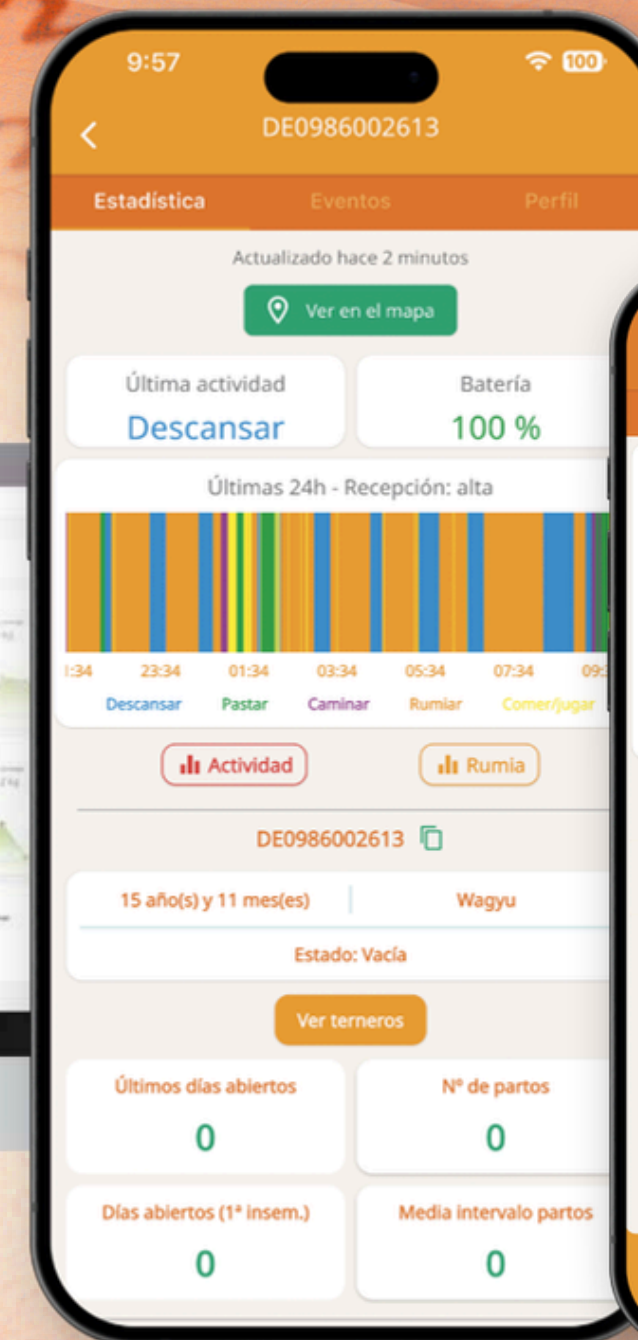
9:57
100

DE0986002613

Estadística
Eventos
Perfil

Actualizado hace 2 minutos

Ver en el mapa

Última actividad
Descansar

Batería
100 %

Últimas 24h - Recepción: alta

:34 23:34 01:34 03:34 05:34 07:34 09:

Descansar Pastar Caminar Rumiar Comer/jugar

Actividad
Rumia

DE0986002613

15 año(s) y 11 mes(es)
Wagyu
Estado: Vacía

Ver terneros

Últimos días abiertos
0

Nº de partos
0

Días abiertos (1ª insem.)
0

Media intervalo partos
0